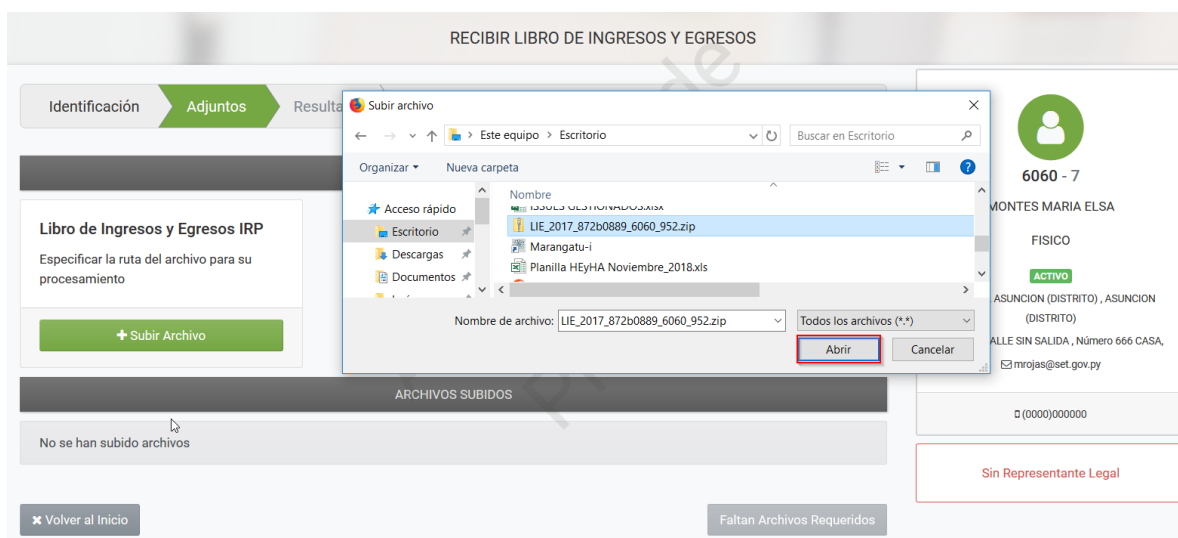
RECIBIR LIBRO DE INGRESOS Y EGRESOS

Identificación
Adjuntos
Resulta

Libro de Ingresos y Egresos IRP

Especificar la ruta del archivo para su procesamiento

+ Subir Archivo

ARCHIVOS SUBIDOS

No se han subido archivos

✖ Volver al Inicio

Faltan Archivos Requeridos

Subir archivo

Este equipo › Escritorio

Buscar en Escritorio

Organizar ▾
Nueva carpeta

Acceso rápido
Escritorio
Descargas
Documentos

Nombre
ISSUES GESTIONADOS.xlsx
LIE_2017_872b0889_6060_952.zip
Marangatu-i
Planilla HEyHA Noviembre_2018.xls

Nombre de archivo: LIE_2017_872b0889_6060_952.zip
Todos los archivos (*.*)
Abrir
Cancelar

6060 - 7
MONTES MARIA ELSA
FISICO
ACTIVO
ASUNCION (DISTRITO) , ASUNCION (DISTRITO)
ALLE SIN SALIDA , Número 666 CASA,
mrojas@set.gov.py
(0000)000000

Sin Representante Legal